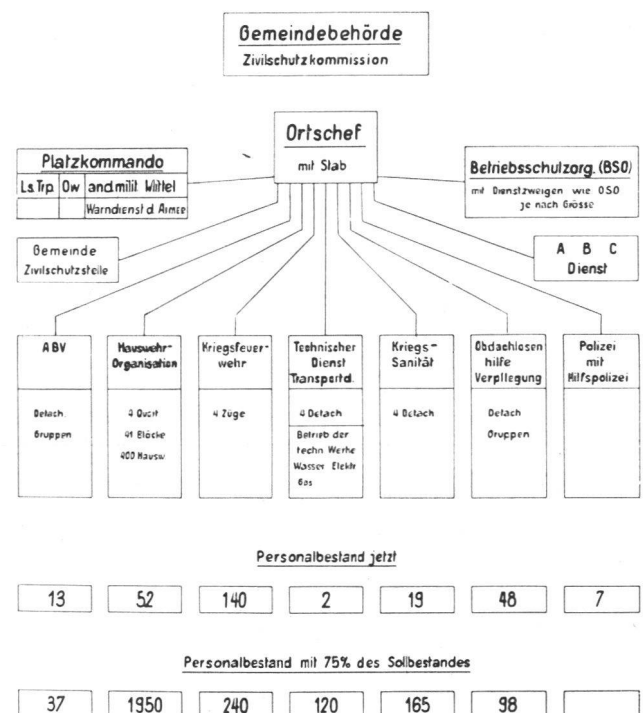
Gemeindebehörde
Zivilschutzkommission

Ortschef
mit Stab

Platzkommando

| Ls.Trp. | Ow | and.milit. Mittel |
|---|---|---|
| | | Warndienst d. Armee |

Betriebsschutzorg. (BSO)
mit Dienstzweigen wie OSO je nach Grösse

Gemeinde
Zivilschutzstelle

A B C
Dienst

| ABV | Hauswehr-Organisation | Kriegsfeuerwehr | Technischer Dienst Transportd. | Kriegs-Sanität | Obdachlosenhilfe Verpflegung | Polizei mit Hilfspolizei |
|---|---|---|---|---|---|---|
| Detach Gruppen | 4 Quart 41 Blöcke 400 Hausw. | 4 Züge | 4 Detach / Betrieb der techn. Werke Wasser Elektr. Gas | 4 Detach | Detach Gruppen | |

Personalbestand jetzt

| 13 | 52 | 140 | 2 | 19 | 48 | 7 |
|---|---|---|---|---|---|---|

Personalbestand mit 75% des Sollbestandes

| 37 | 1950 | 240 | 120 | 165 | 98 | |
|---|---|---|---|---|---|---|